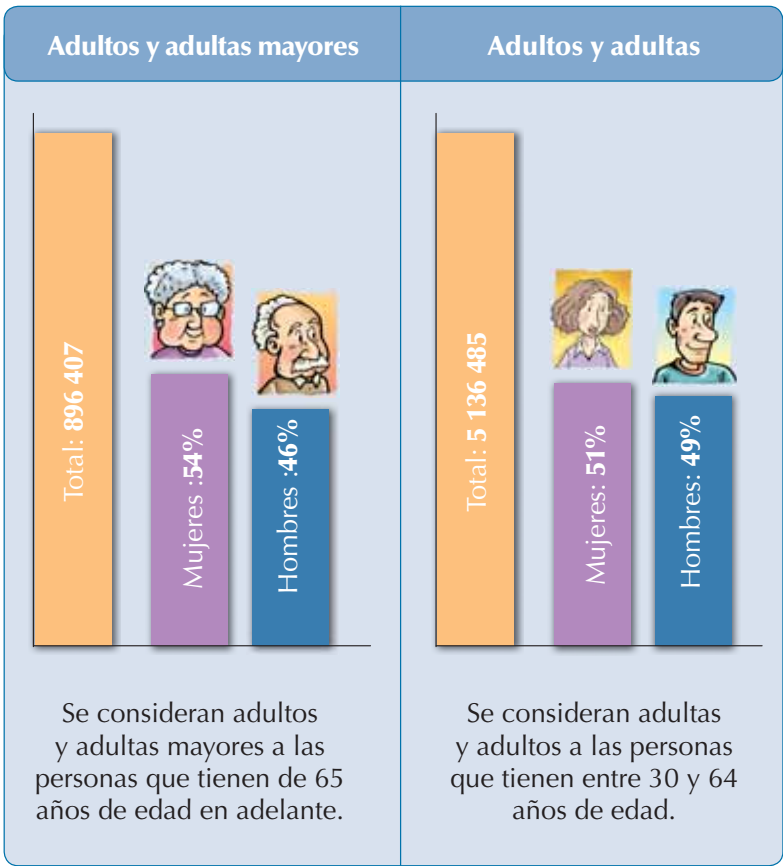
Adultos y adultas mayores

Total: **896 407**

Mujeres :**54%**

Hombres :**46%**

Se consideran adultos y adultas mayores a las personas que tienen de 65 años de edad en adelante.

Adultos y adultas

Total: **5 136 485**

Mujeres: **51%**

Hombres: **49%**

Se consideran adultas y adultos a las personas que tienen entre 30 y 64 años de edad.